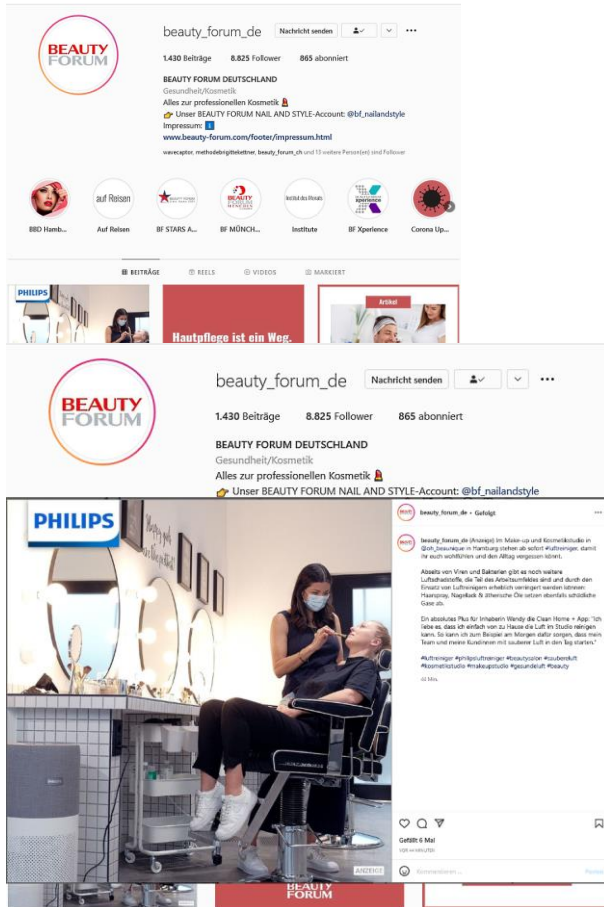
BEAUTY FORUM

beauty_forum_de Nachricht senden

1.430 Beiträge 8.825 Follower 865 abonniert

BEAUTY FORUM DEUTSCHLAND
Gesundheit/Kosmetik
Alles zur professionellen Kosmetik 💄
👉 Unser BEAUTY FORUM NAIL AND STYLE-Account: @bf_nailandstyle
Impressum: ⬇
www.beauty-forum.com/footer/impressum.html

wavecaptor, methodebrigittekettner, beauty_forum_ch und 13 weitere Person(en) sind Follower

BBD Hamb... Auf Reisen BF STARS A... BF MÜNCH... Institute BF Xperience Corona Up...

BEITRÄGE REELS VIDEOS MARKIERT

PHILIPS

Hautpflege ist ein Weg.

Artikel

BEAUTY FORUM

beauty_forum_de Nachricht senden

1.430 Beiträge 8.825 Follower 865 abonniert

BEAUTY FORUM DEUTSCHLAND
Gesundheit/Kosmetik
Alles zur professionellen Kosmetik 💄
👉 Unser BEAUTY FORUM NAIL AND STYLE-Account: @bf_nailandstyle

PHILIPS

beauty_forum_de • Gefolgt

beauty_forum_de (Anzeige) Im Make-up und Kosmetikstudio in @oh_beautique in Hamburg stehen ab sofort #luftreiniger, damit ihr euch wohlfühlen und den Alltag vergessen könnt.

Abseits von Viren und Bakterien gibt es noch weitere Luftschadstoffe, die Teil des Arbeitsumfeldes sind und durch den Einsatz von Luftreinigern erheblich verringert werden können: Haarspray, Nagellack & ätherische Öle setzen ebenfalls schädliche Gase ab.

Ein absolutes Plus für Inhaberin Wandy die Clean Home + App: "Ich liebe es, dass ich einfach von zu Hause die Luft im Studio reinigen kann. So kann ich zum Beispiel am Morgen dafür sorgen, dass mein Team und meine Kundinnen mit sauberer Luft in den Tag starten."

#luftreiniger #philipsluftreiniger #beautycolor #sauberluft #kosmetikstudio #makeupstudio #gesundeluft #beauty

Gefällt 6 Mal

ANZEIGE

Kommentieren ... Posten

BEAUTY FORUM